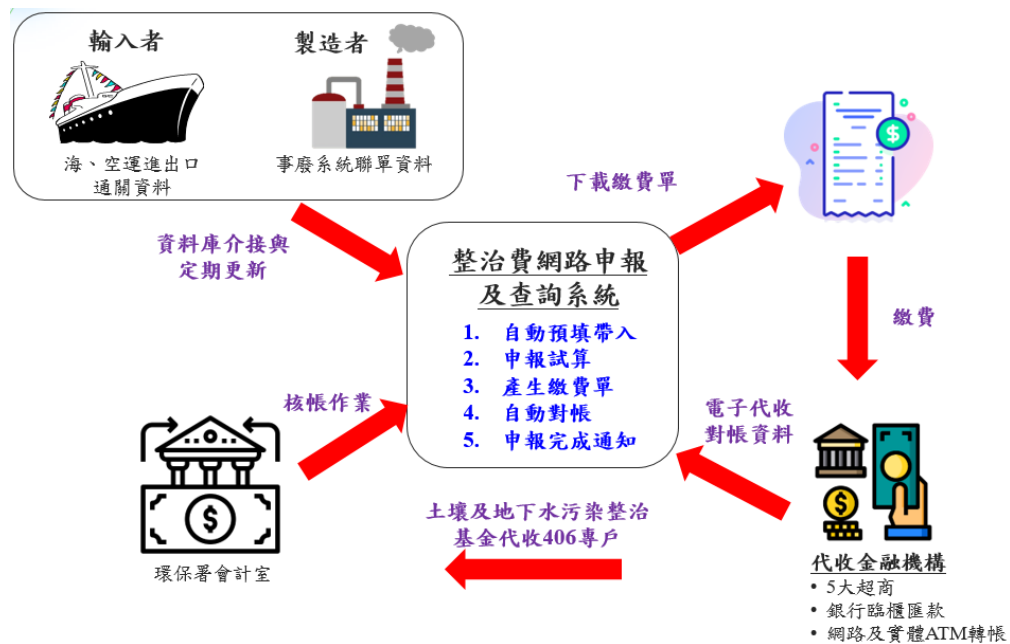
輸入者

製造者

海、空運進出口通關資料

事廢系統聯單資料

資料庫介接與定期更新

下載繳費單

整治費網路申報及查詢系統

1. 自動預填帶入
2. 申報試算
3. 產生繳費單
4. 自動對帳
5. 申報完成通知

繳費

核帳作業

電子代收對帳資料

土壤及地下水污染整治基金代收406專戶

環保署會計室

代收金融機構
• 5大超商
• 銀行臨櫃匯款
• 網路及實體ATM轉帳